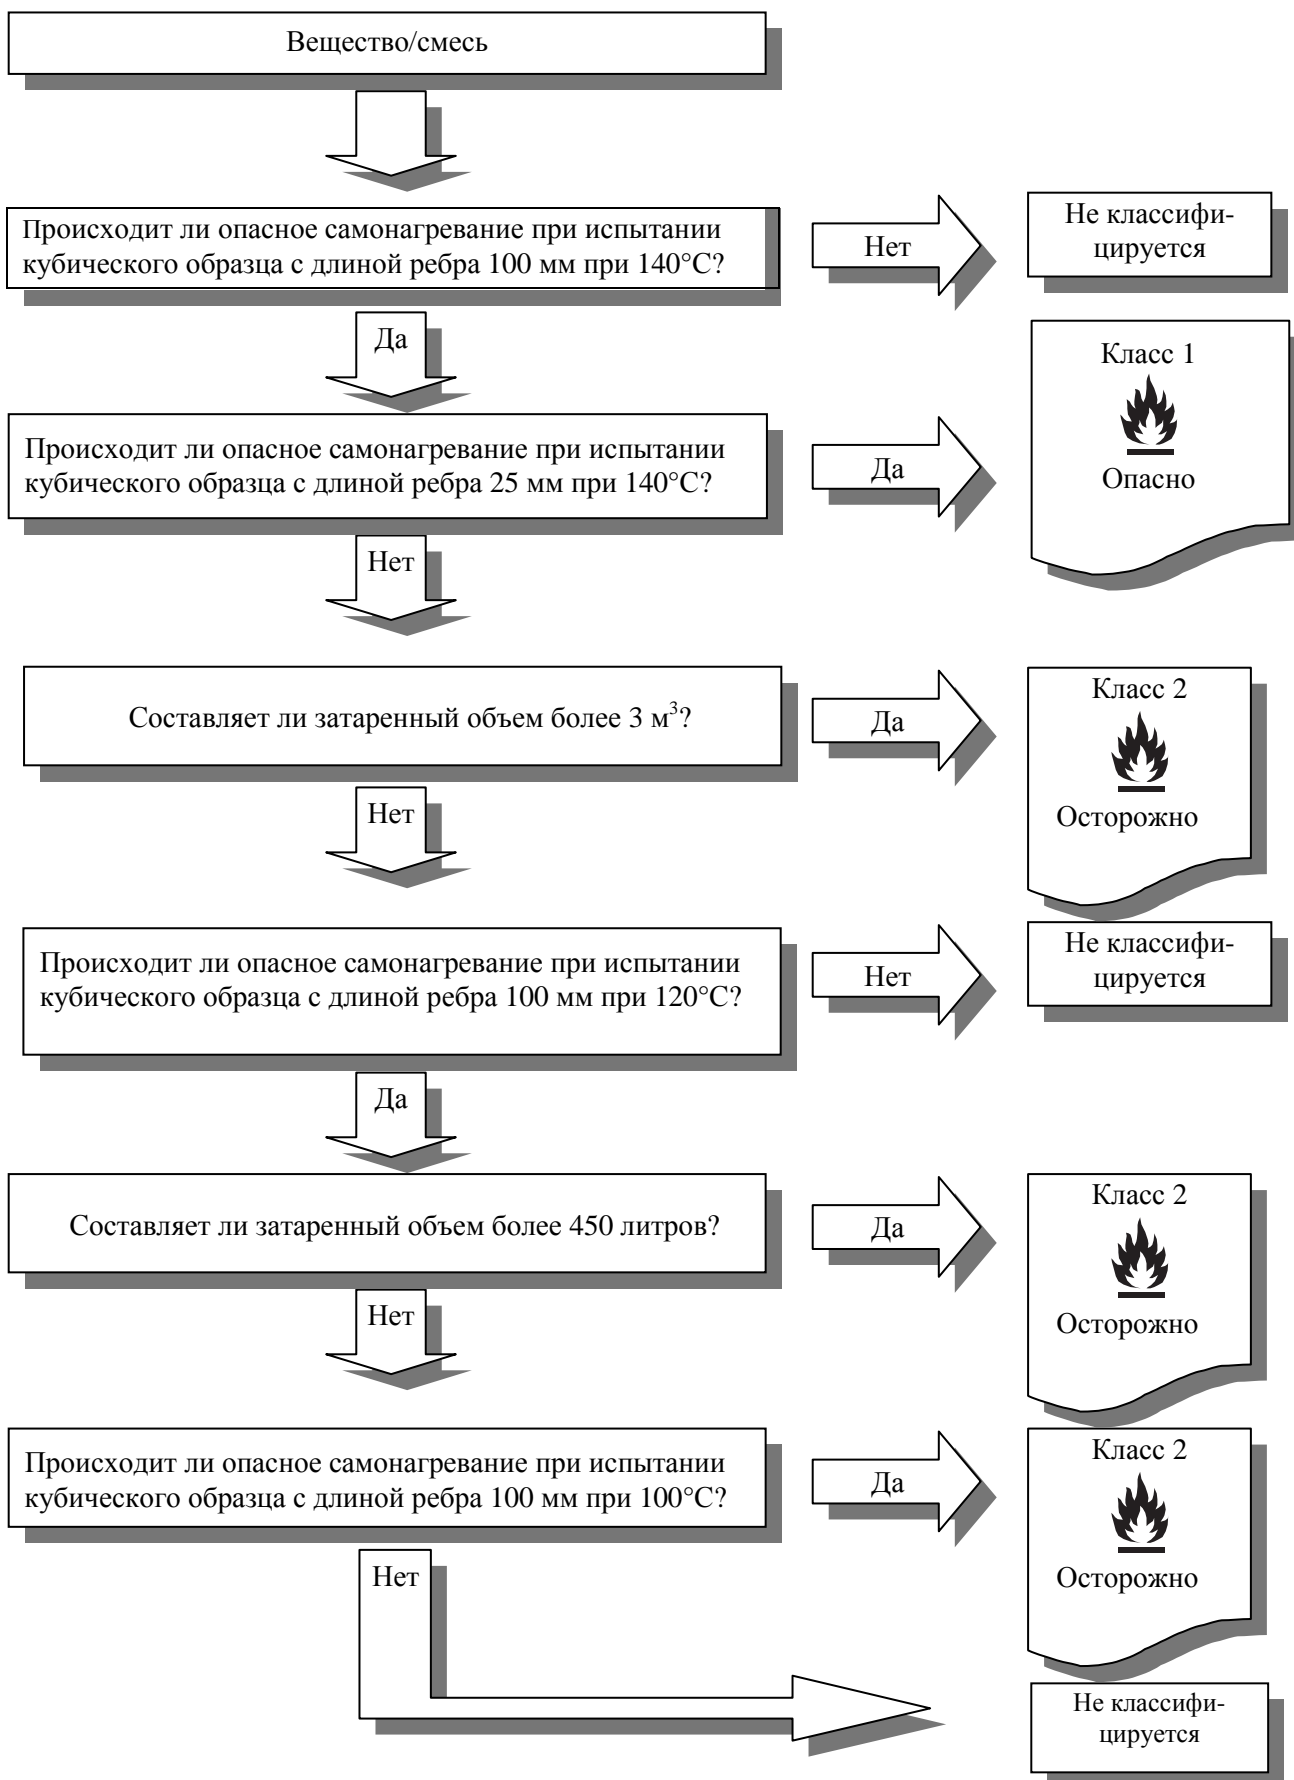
Вещество/смесь

Происходит ли опасное самонагревание при испытании кубического образца с длиной ребра 100 мм при 140°C?

Нет

Не классифицируется

Да

Класс 1

Опасно

Происходит ли опасное самонагревание при испытании кубического образца с длиной ребра 25 мм при 140°C?

Да

Нет

Составляет ли затаренный объем более 3 м$^3$?

Да

Класс 2

Осторожно

Нет

Происходит ли опасное самонагревание при испытании кубического образца с длиной ребра 100 мм при 120°C?

Нет

Не классифицируется

Да

Составляет ли затаренный объем более 450 литров?

Да

Класс 2

Осторожно

Нет

Происходит ли опасное самонагревание при испытании кубического образца с длиной ребра 100 мм при 100°C?

Да

Класс 2

Осторожно

Нет

Не классифицируется